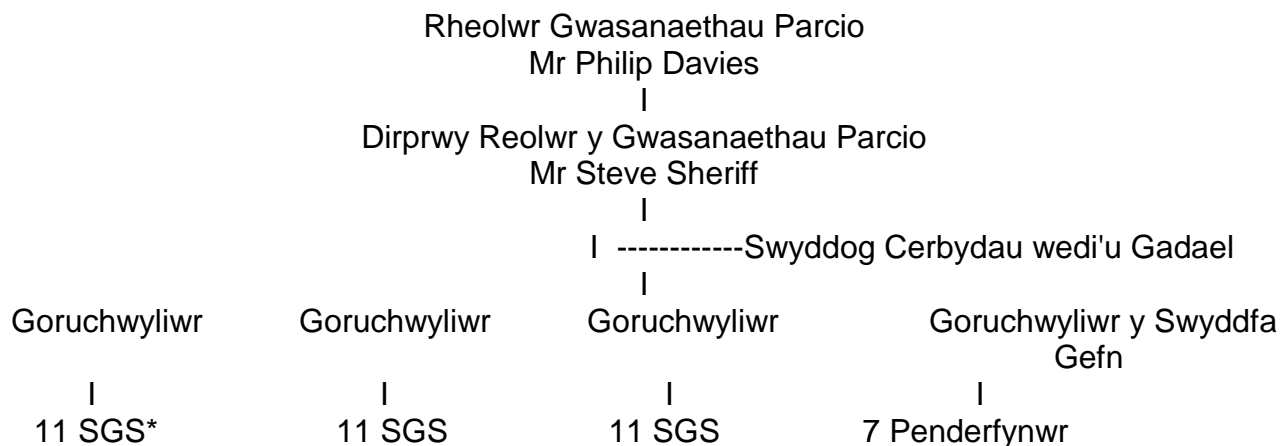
Rheolwr Gwasanaethau Parcio
Mr Philip Davies
I
Dirprwy Reolwr y Gwasanaethau Parcio
Mr Steve Sheriff
I
I ------------Swyddog Cerbydau wedi'u Gadael
I

Goruchwyliwr

I

11 SGS*

Goruchwyliwr

I

11 SGS

Goruchwyliwr

I

11 SGS

Goruchwyliwr y Swyddfa Gefn

I

7 Penderfynwr